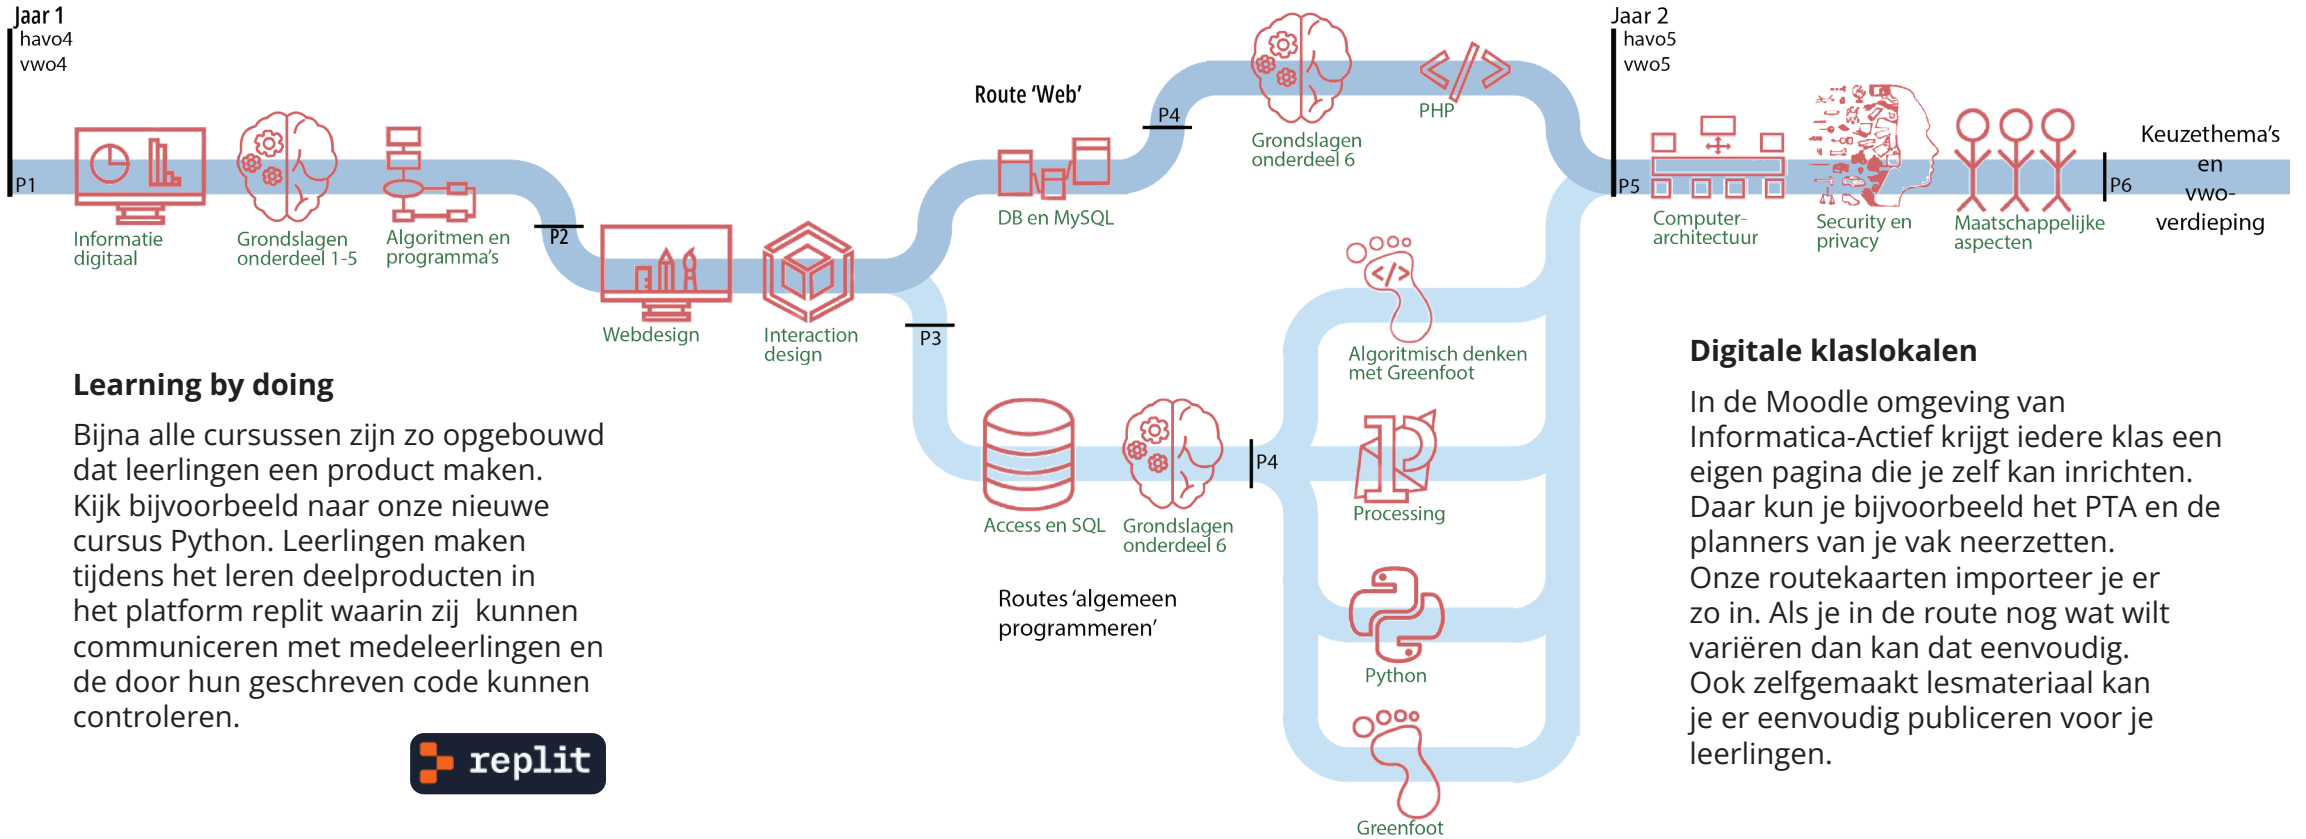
Jaar 1
havo4
vwo4

P1

Informatie digitaal

Grondslagen onderdeel 1-5

Algoritmen en programma's

P2

Webdesign

Interaction design

P3

Route 'Web'

DB en MySQL

P4

Grondslagen onderdeel 6

PHP

Jaar 2
havo5
vwo5

P5

Computer-architectuur

Security en privacy

Maatschappelijke aspecten

P6

Keuzethema's en vwo-verdieping

Algoritmisch denken met Greenfoot

Access en SQL

Grondslagen onderdeel 6

P4

Processing

Python

Greenfoot

Routes 'algemeen programmeren'

Learning by doing

Bijna alle cursussen zijn zo opgebouwd dat leerlingen een product maken. Kijk bijvoorbeeld naar onze nieuwe cursus Python. Leerlingen maken tijdens het leren deelproducten in het platform replit waarin zij kunnen communiceren met medeleerlingen en de door hun geschreven code kunnen controleren.

replit

Digitale klaslokalen

In de Moodle omgeving van Informatica-Actief krijgt iedere klas een eigen pagina die je zelf kan inrichten. Daar kun je bijvoorbeeld het PTA en de planners van je vak neerzetten. Onze routekaarten importeer je er zo in. Als je in de route nog wat wilt variëren dan kan dat eenvoudig. Ook zelfgemaakt lesmateriaal kan je er eenvoudig publiceren voor je leerlingen.